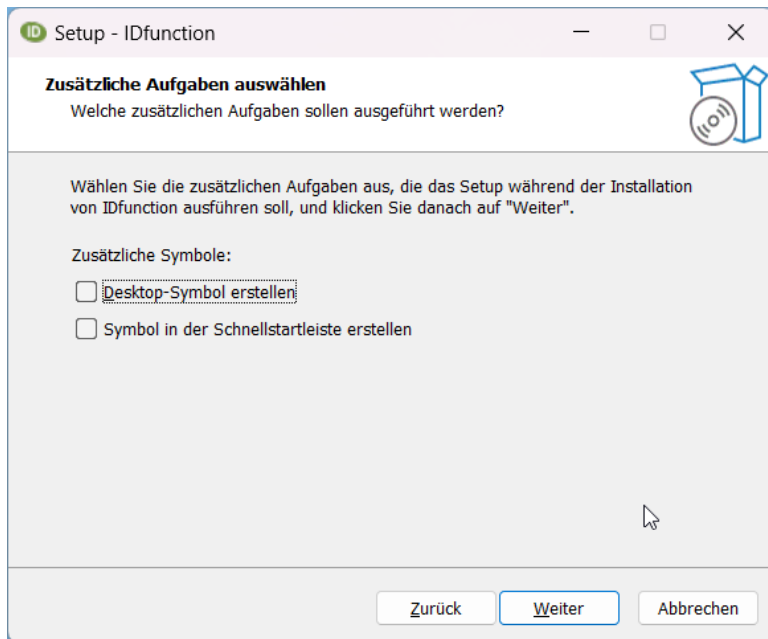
ID Setup - IDfunction

Zusätzliche Aufgaben auswählen
Welche zusätzlichen Aufgaben sollen ausgeführt werden?

Wählen Sie die zusätzlichen Aufgaben aus, die das Setup während der Installation von IDfunction ausführen soll, und klicken Sie danach auf "Weiter".

Zusätzliche Symbole:

Desktop-Symbol erstellen

Symbol in der Schnellstartleiste erstellen

Zurück Weiter Abbrechen